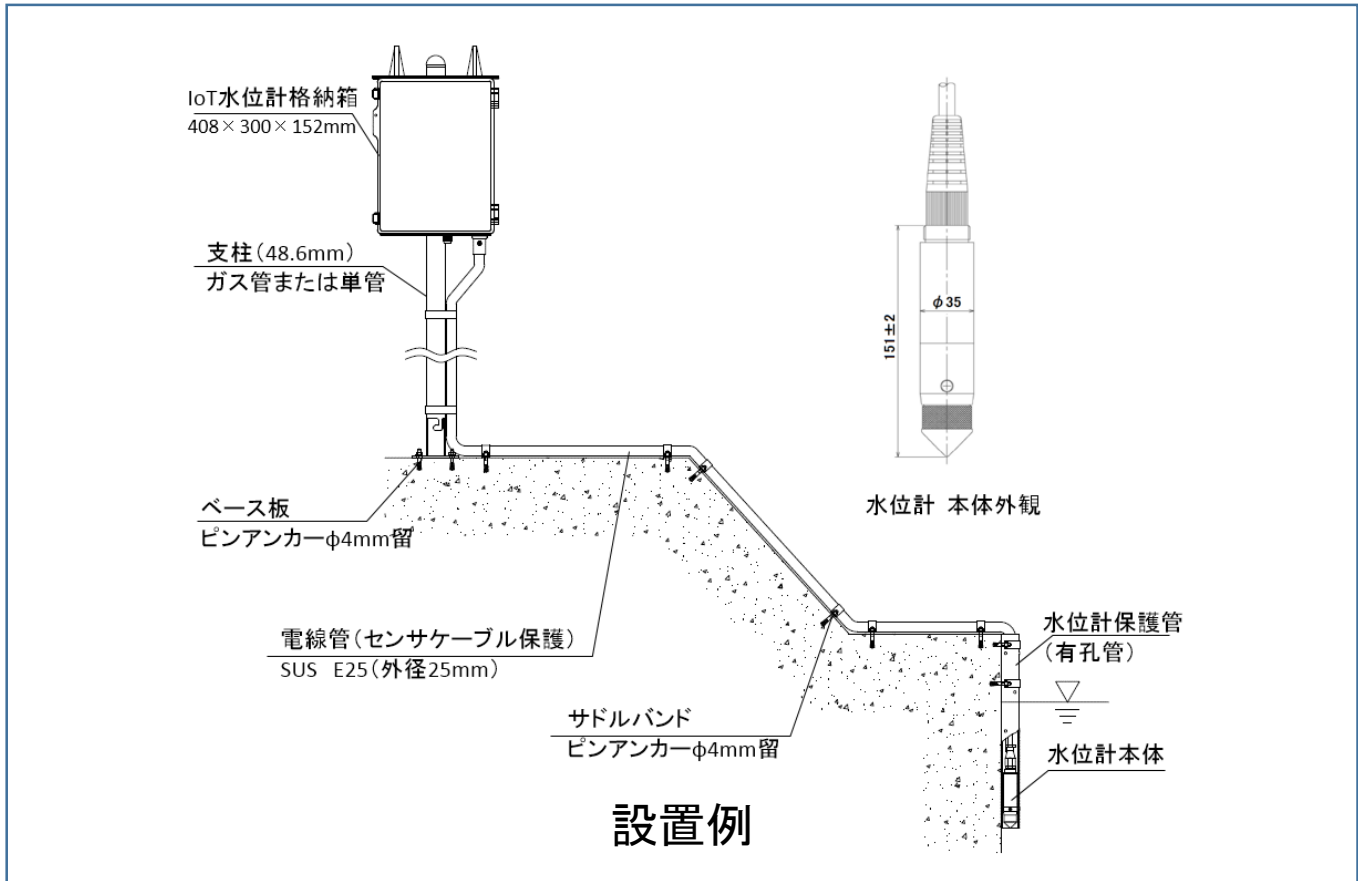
IoT水位計格納箱
408×300×152mm

支柱（48.6mm）
ガス管または単管

ベース板
ピンアンカーφ4mm留

電線管（センサケーブル保護）
SUS　E25（外径25mm）

サドルバンド
ピンアンカーφ4mm留

φ35
151±2

水位計 本体外観

水位計保護管
（有孔管）

水位計本体

設置例